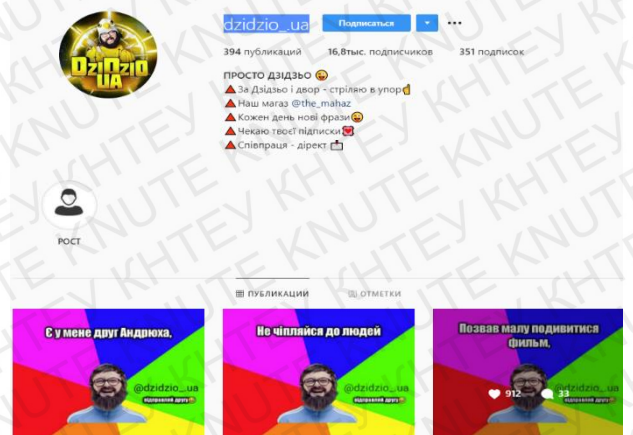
DZIDZIO UA

dzidzio_ua Подписаться

394 публикаций 16,8тыс. подписчиков 351 подписок

ПРОСТО ДЗІДЗЬО 😜
🔺За Дзідзьо і двор - стріляю в упор👌
🔺Наш магаз @the_mahaz
🔺Кожен день нові фрази😜
🔺Чекаю твоєї підписки💌
🔺Співпраця - дірект 📩

РОСТ

ПУБЛИКАЦИИ ОТМЕТКИ

Є у мене друг Андрюха,
@dzidzio_ua
відправлей другу

Не чіпляйся до людей
@dzidzio_ua
відправлей другу

Позвав малу подивитися фильм,
@dzidzio_ua
912 33

KNUTE КНТЕУ KNUTE КНТЕУ KNUTE КНТЕУ KNUTE КНТЕУ